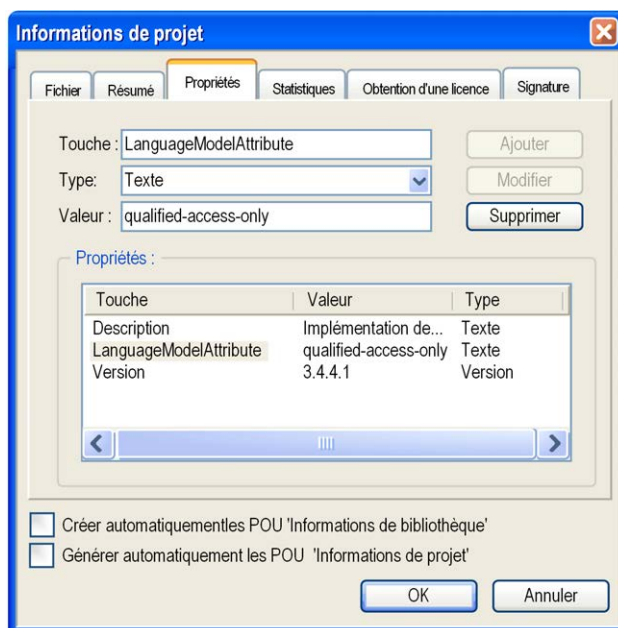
Informations de projet

Fichier | Résumé | Propriétés | Statistiques | Obtention d'une licence | Signature

Touche : LanguageModelAttribute
Type: Texte
Valeur : qualified-access-only

Ajouter
Modifier
Supprimer

Propriétés :

| Touche | Valeur | Type |
|---|---|---|
| Description | Implémentation de... | Texte |
| LanguageModelAttribute | qualified-access-only | Texte |
| Version | 3.4.4.1 | Version |

Créer automatiquementles POU 'Informations de bibliothèque'
Générer automatiquement les POU 'Informations de projet'

OK
Annuler